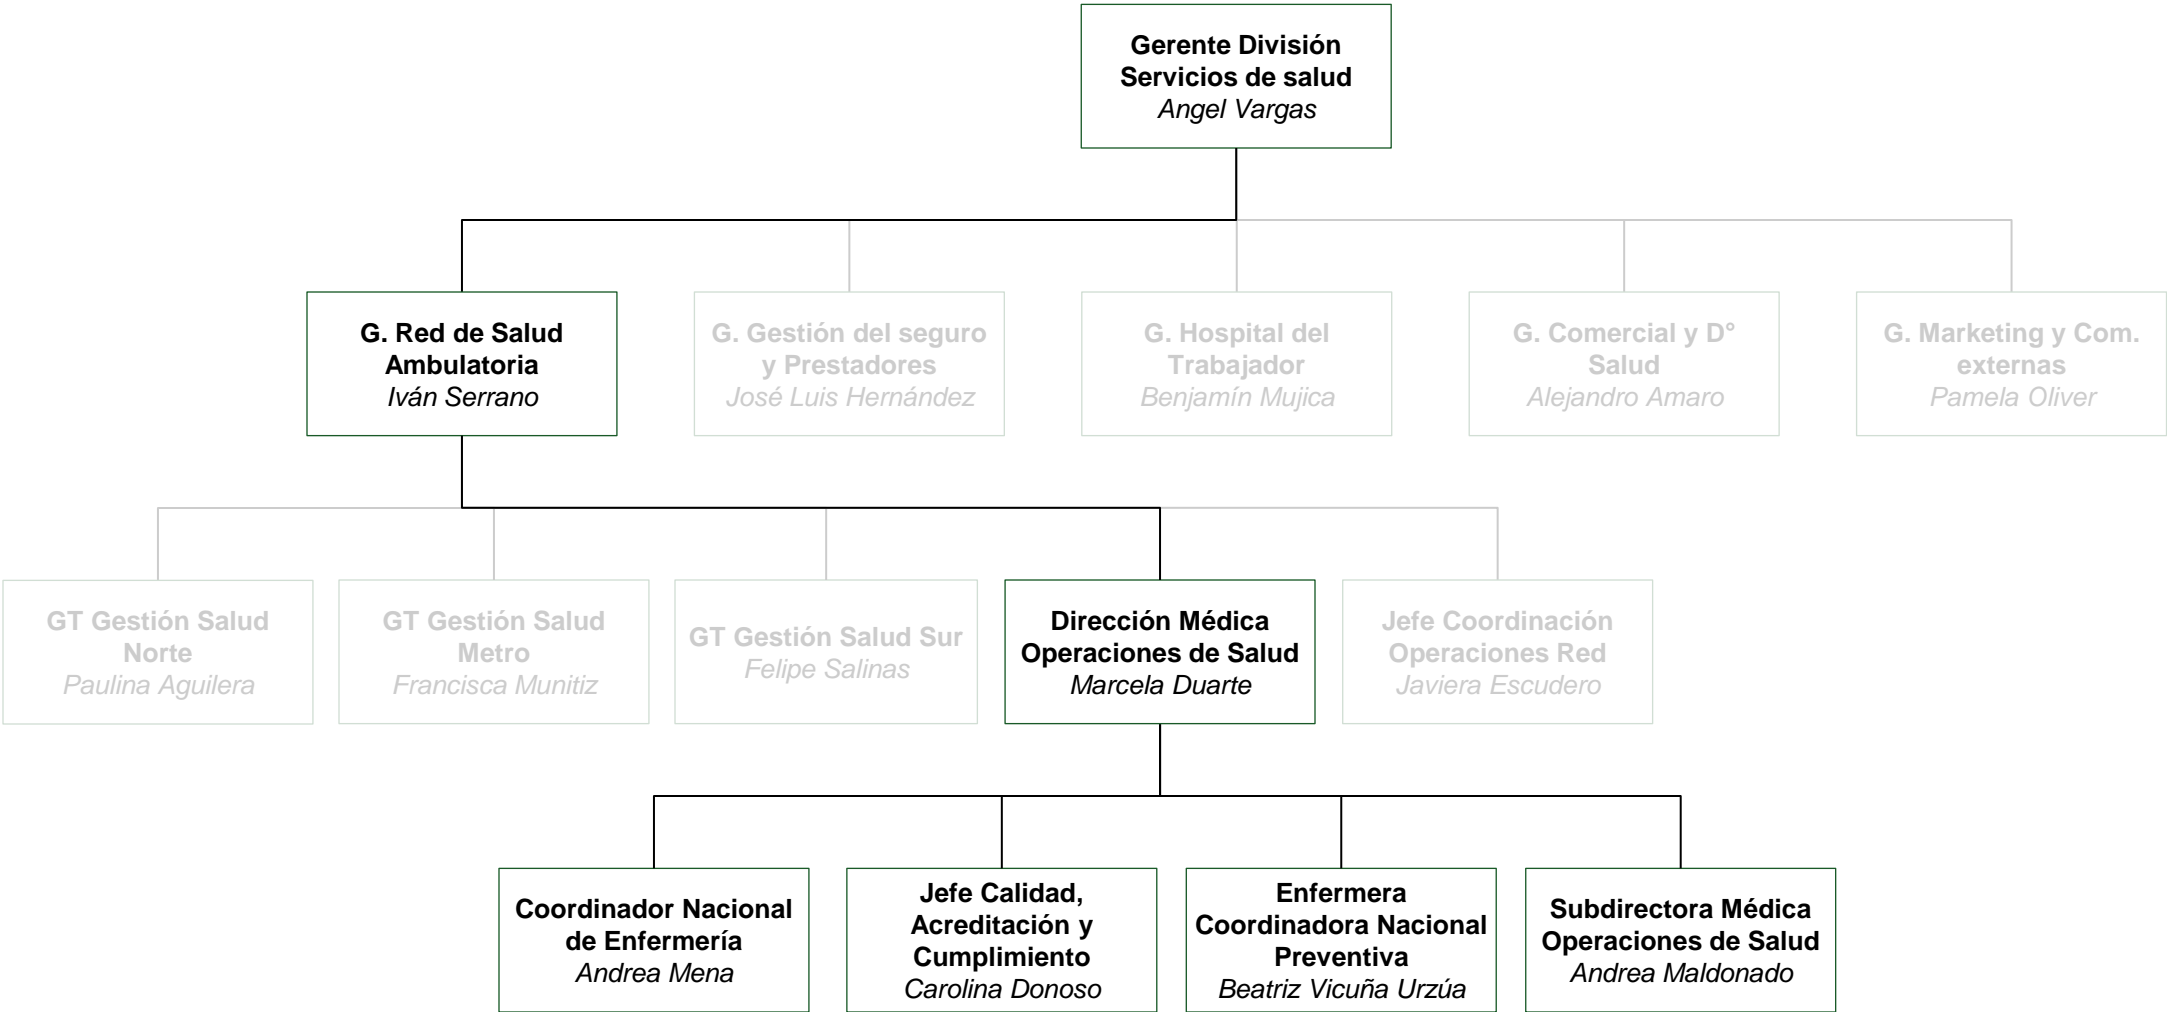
Gerente División Servicios de salud
Angel Vargas

G. Red de Salud Ambulatoria
Iván Serrano

G. Gestión del seguro y Prestadores
José Luis Hernández

G. Hospital del Trabajador
Benjamín Mujica

G. Comercial y D° Salud
Alejandro Amaro

G. Marketing y Com. externas
Pamela Oliver

GT Gestión Salud Norte
Paulina Aguilera

GT Gestión Salud Metro
Francisca Munitiz

GT Gestión Salud Sur
Felipe Salinas

Dirección Médica Operaciones de Salud
Marcela Duarte

Jefe Coordinación Operaciones Red
Javiera Escudero

Coordinador Nacional de Enfermería
Andrea Mena

Jefe Calidad, Acreditación y Cumplimiento
Carolina Donoso

Enfermera Coordinadora Nacional Preventiva
Beatriz Vicuña Urzúa

Subdirectora Médica Operaciones de Salud
Andrea Maldonado